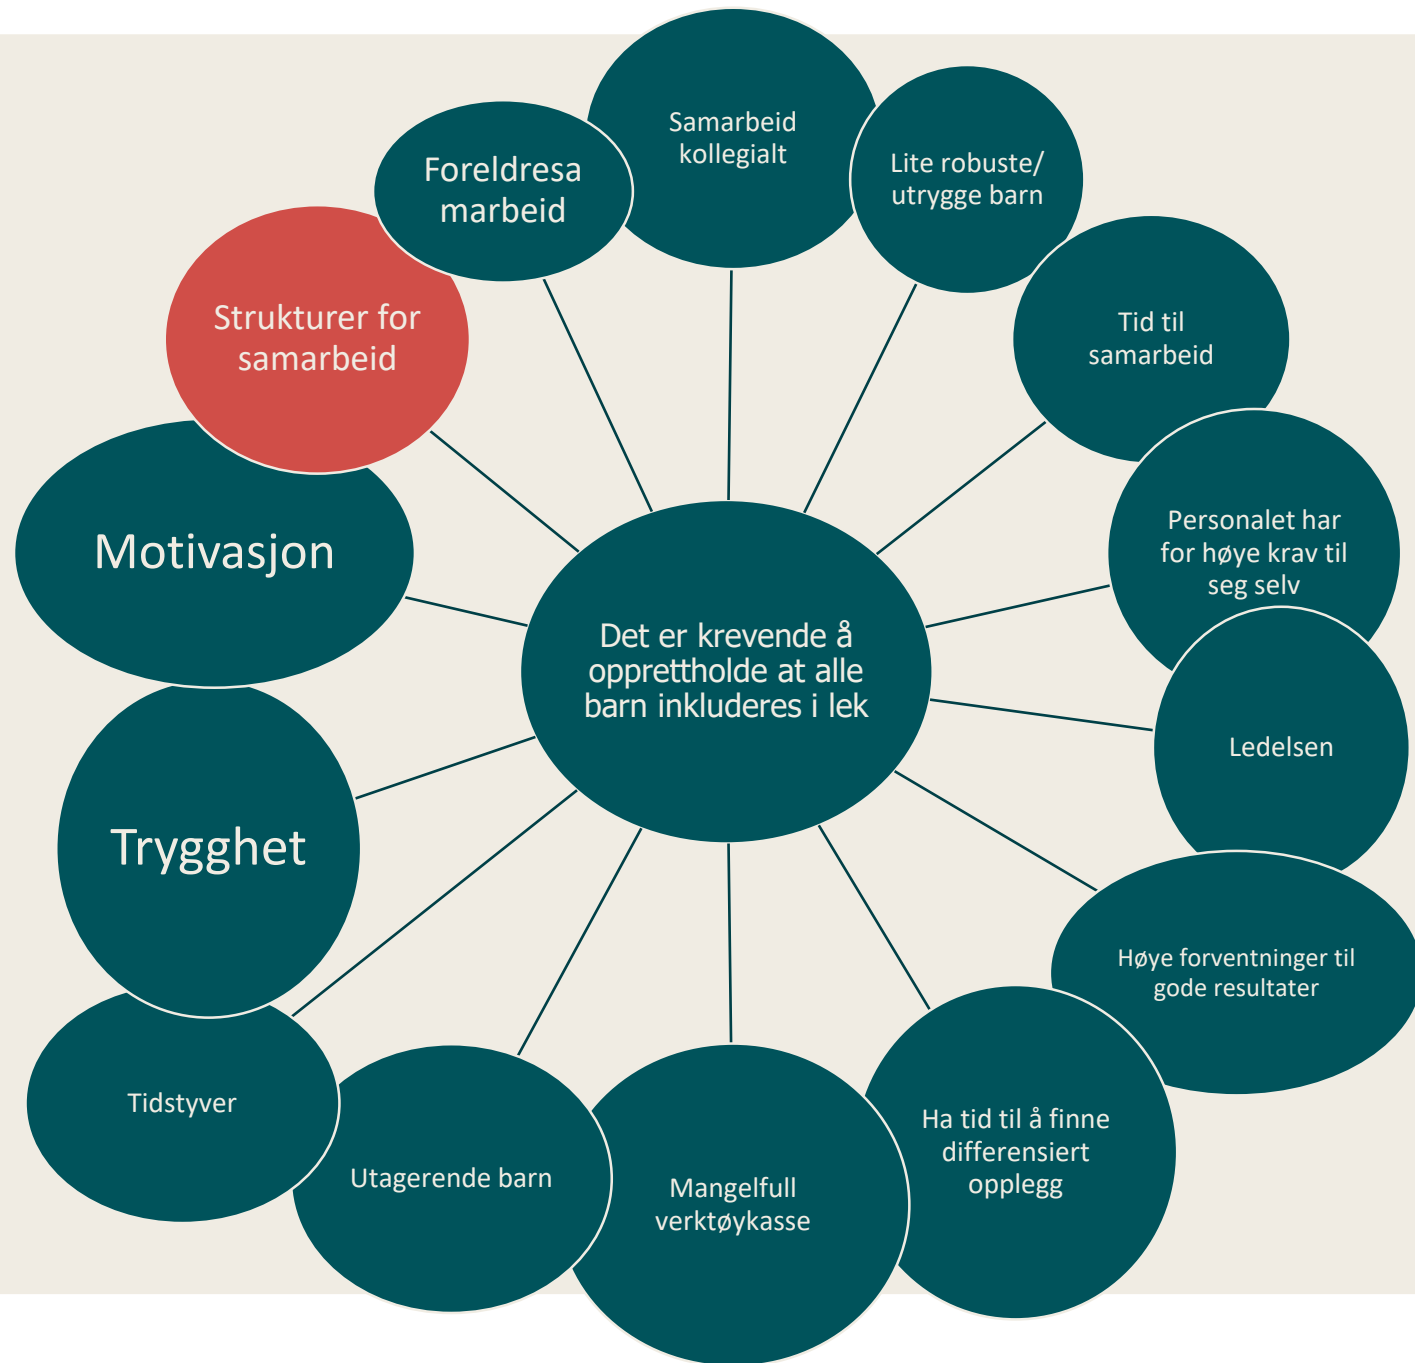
Det er krevende å opprettholde at alle barn inkluderes i lek

Samarbeid kollegialt

Foreldresa marbeid

Lite robuste/ utrygge barn

Strukturer for samarbeid

Tid til samarbeid

Motivasjon

Personalet har for høye krav til seg selv

Ledelsen

Trygghet

Høye forventninger til gode resultater

Tidstyver

Utagerende barn

Mangelfull verktøykasse

Ha tid til å finne differensiert opplegg